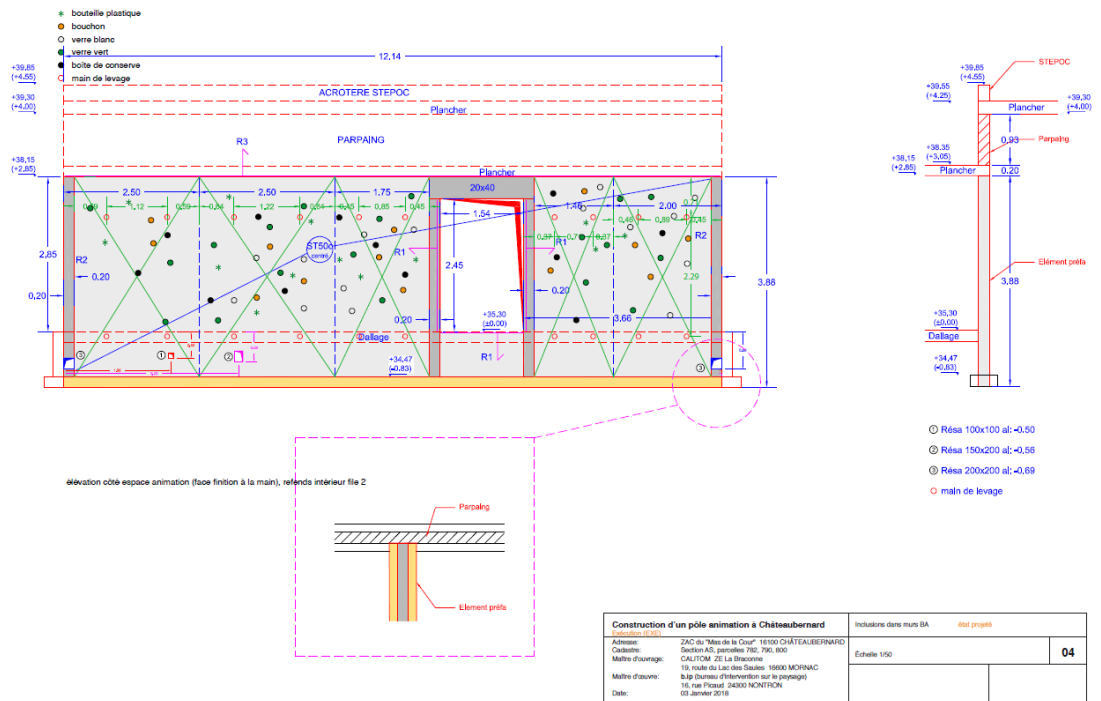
* bouteille plastique
bouchon
verre blanc
verre vert
boîte de conserve
main de levage

12.14

+39,85
(+4,55)
+39,30
(+4,00)
ACROTERE STEPOC
Plancher
R3
PARPAING
+38,15
(+2,85)
Plancher

2.50 2.50 1.75 20x40 1.45 2.00
0.69 1.12 0.59 0.84 1.22 0.84 0.25 0.85 0.45 1.54 0.48 0.89 0.77 0.15
0.37 0.73 0.37
R1 R1 R2 R2
2,85 ST50cm 2.45 2.29
0.20 0.20 0.20
3.88
0.20 +35,30 (±0,00) 3.66
Dallage
R1
+34,47
(-0,83)
① ② ③ ③

+39,85
(+4,55)
STEPOC
+39,55
(+4,25)
+39,30
(+4,00)
Plancher
Parpaing
0.93
+38,35
(+3,05)
+38,15
(+2,85)
Plancher
0.20
Elément préfa
3.88
+35,30
(±0,00)
Dallage
+34,47
(-0,83)

① Résa 100x100 al: -0.50
② Résa 150x200 al: -0.56
③ Résa 200x200 al: -0.69
○ main de levage

élévation côté espace animation (face finition à la main), refends intérieur file 2

Parpaing
Element préfa

| Construction d'un pôle animation à Châteaubernard<br>Exécution (EXE) | Inclusions dans murs BA état projeté | |
|---|---|---|
| Adresse: ZAC du "Mas de la Cour" 16100 CHÂTEAUBERNARD<br>Cadastre: Section AS, parcelles 782, 790, 800<br>Maître d'ouvrage: CALITOM ZE La Braconne 19, route du Lac des Saules 16600 MORNAC<br>Maître d'œuvre: b.i.p (bureau d'intervention sur le paysage) 16, rue Picaud 24300 NONTRON<br>Date: 03 Janvier 2018 | Echelle 1/50 | 04 |